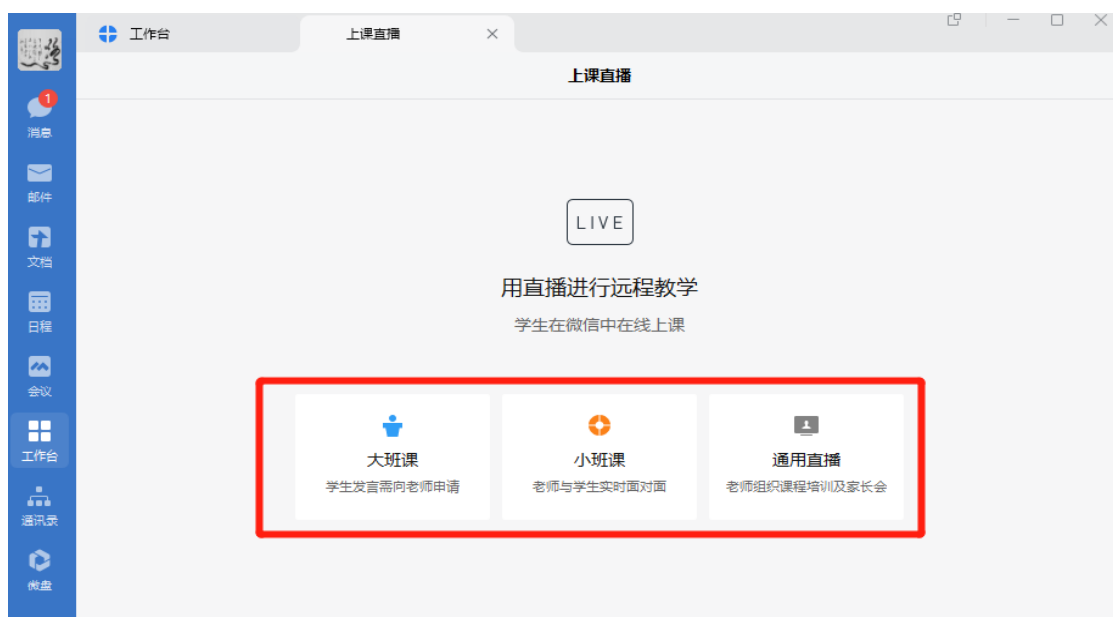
1
消息
邮件
文档
日程
会议
工作台
通讯录
微盘

工作台
上课直播

上课直播

LIVE

用直播进行远程教学
学生在微信中在线上课

大班课
学生发言需向老师申请

小班课
老师与学生实时面对面

通用直播
老师组织课程培训及家长会